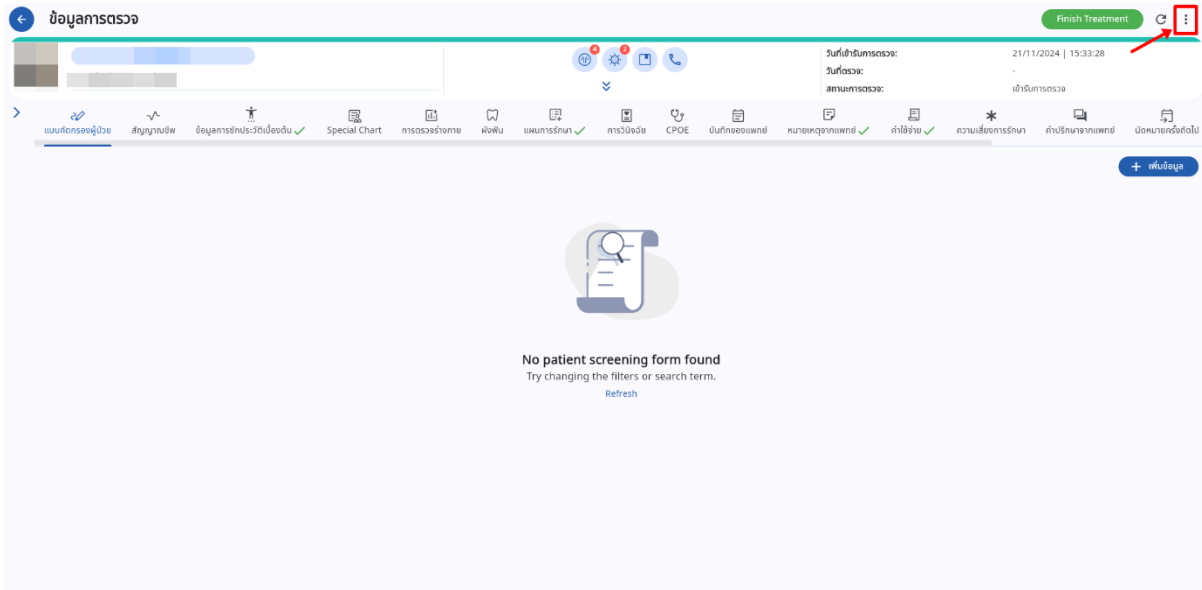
ข้อมูลการตรวจ

Finish Treatment

4 2

วันที่เข้ารับการตรวจ: 21/11/2024 | 15:33:28
วันที่ตรวจ: -
สถานะการตรวจ: เข้ารับการตรวจ

แบบคัดกรองผู้ป่วย
สัญญาณชีพ
ข้อมูลการซักประวัติเบื้องต้น
Special Chart
การตรวจร่างกาย
ผังฟัน
แผนการรักษา
การวินิจฉัย
CPOE
บันทึกของแพทย์
หมายเหตุจากแพทย์
ค่าใช้จ่าย
ความเสี่ยงการรักษา
คำปรึกษาจากแพทย์
นัดหมายครั้งถัดไป

+ เพิ่มข้อมูล

No patient screening form found
Try changing the filters or search term.
Refresh